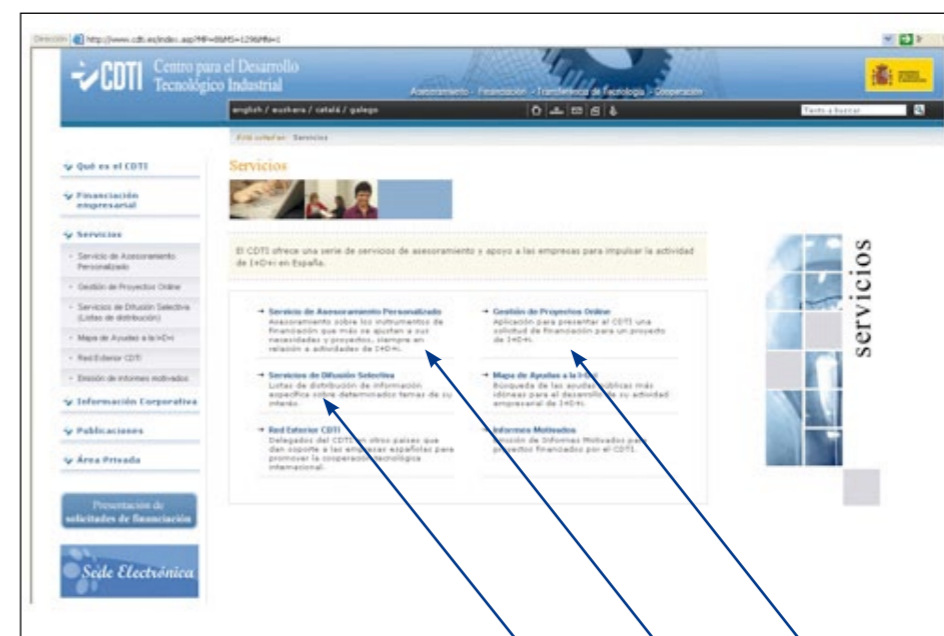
Dirección http://www.cdti.es/index.asp?MP=8&MS=129&MN=1

CDTI Centro para el Desarrollo Tecnológico Industrial

Asesoramiento · Financiación · Transferencia de Tecnología · Cooperación

english / euskara / català / galego

Texto a buscar

Está usted en: Servicios

Qué es el CDTI

Financiación empresarial

Servicios

- Servicio de Asesoramiento Personalizado
- Gestión de Proyectos Online
- Servicios de Difusión Selectiva (Listas de distribución)
- Mapa de Ayudas a la I+D+i
- Red Exterior CDTI
- Emisión de informes motivados

Información Corporativa

Publicaciones

Área Privada

Presentación de solicitudes de financiación

Sede Electrónica

Servicios

El CDTI ofrece una serie de servicios de asesoramiento y apoyo a las empresas para impulsar la actividad de I+D+i en España.

→ Servicio de Asesoramiento Personalizado
Asesoramiento sobre los instrumentos de financiación que más se ajustan a sus necesidades y proyectos, siempre en relación a actividades de I+D+i.

→ Gestión de Proyectos Online
Aplicación para presentar al CDTI una solicitud de financiación para un proyecto de I+D+i.

→ Servicios de Difusión Selectiva
Listas de distribución de información específica sobre determinados temas de su interés.

→ Mapa de Ayudas a la I+D+i
Búsqueda de las ayudas públicas más idóneas para el desarrollo de su actividad empresarial de I+D+i.

→ Red Exterior CDTI
Delegados del CDTI en otros países que dan soporte a las empresas españolas para promover la cooperación tecnológica internacional.

→ Informes Motivados
Emisión de Informes Motivados para proyectos financiados por el CDTI.

servicios